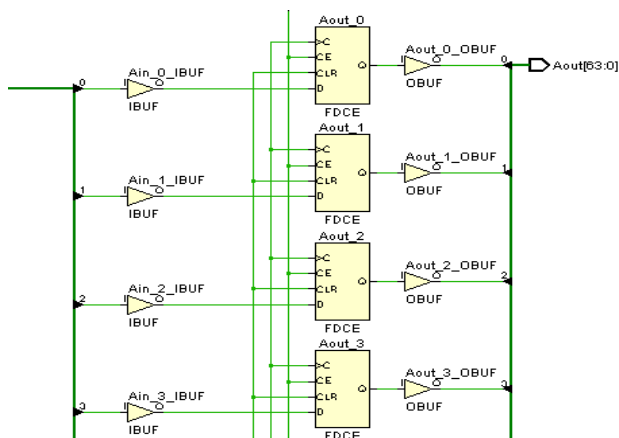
Aout_0
C
CE
CLR
D
Q
FDCE
Aout_0_OBUF
I O
OBUF
0
Aout[63:0]
0
Ain_0_IBUF
I O
IBUF
Aout_1
C
CE
CLR
D
Q
FDCE
Aout_1_OBUF
I O
OBUF
1
1
Ain_1_IBUF
I O
IBUF
Aout_2
C
CE
CLR
D
Q
FDCE
Aout_2_OBUF
I O
OBUF
2
2
Ain_2_IBUF
I O
IBUF
Aout_3
C
CE
CLR
D
Q
FDCE
Aout_3_OBUF
I O
OBUF
3
3
Ain_3_IBUF
I O
IBUF